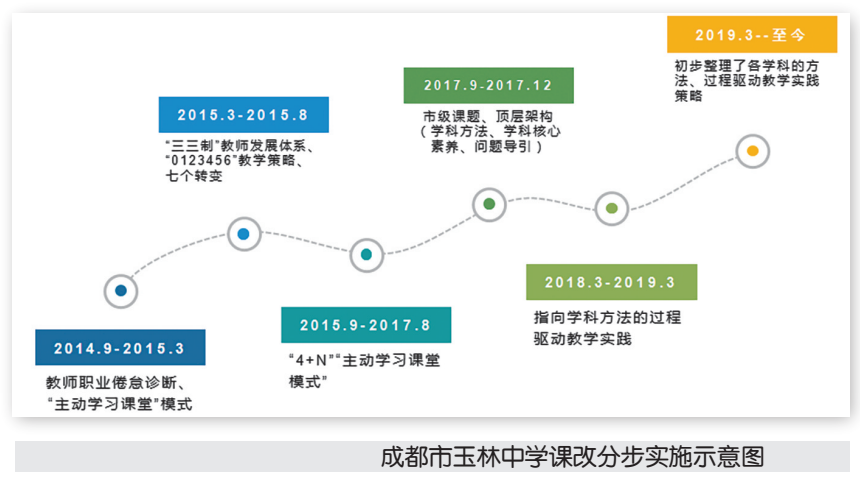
2014.9-2015.3

教师职业倦怠诊断、“主动学习课堂”模式

2015.3-2015.8

“三三制”教师发展体系、“0123456”教学策略、七个转变

2015.9-2017.8

“4+N”“主动学习课堂模式”

2017.9-2017.12

市级课题、顶层架构（学科方法、学科核心素养、问题导引）

2018.3-2019.3

指向学科方法的过程驱动教学实践

2019.3--至今

初步整理了各学科的方法、过程驱动教学实践策略

成都市玉林中学课改分步实施示意图